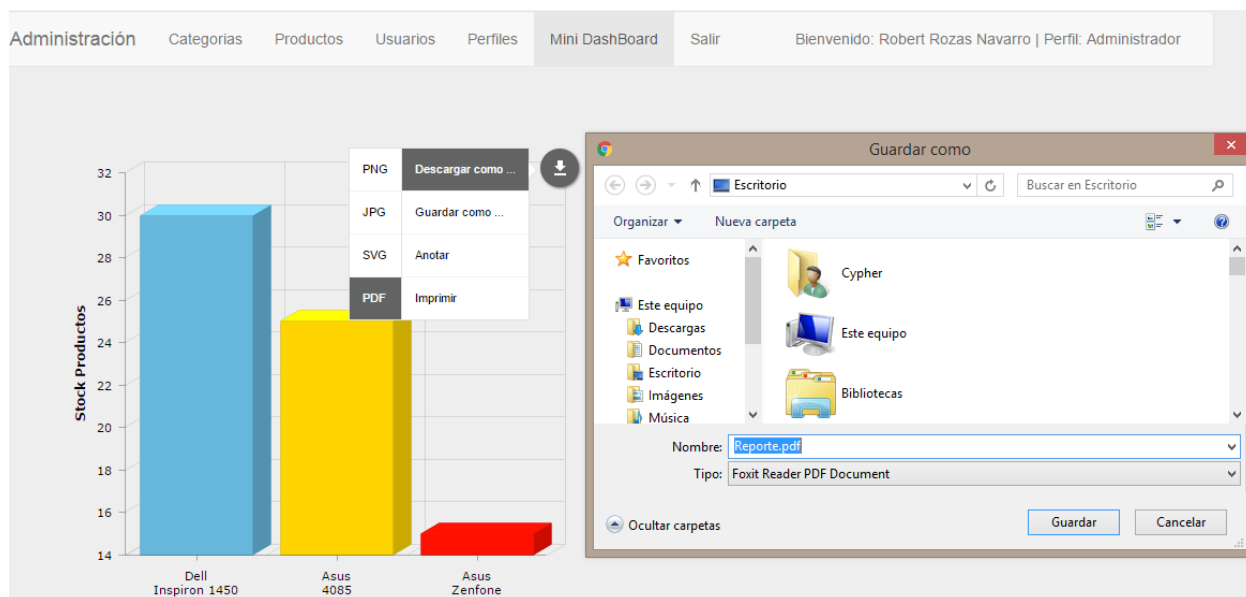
Administración Categorias Productos Usuarios Perfiles Mini DashBoard Salir Bienvenido: Robert Rozas Navarro | Perfil: Administrador

| PNG | Descargar como ... |
|---|---|
| JPG | Guardar como ... |
| SVG | Anotar |
| PDF | Imprimir |

Stock Productos

32
30
28
26
24
22
20
18
16
14

Dell
Inspiron 1450

Asus
4085

Asus
Zenfone

Guardar como

Escritorio

Buscar en Escritorio

Organizar ▾ Nueva carpeta

Favoritos

Este equipo
Descargas
Documentos
Escritorio
Imágenes
Música

Cypher
Este equipo
Bibliotecas

Nombre: Reporte.pdf
Tipo: Foxit Reader PDF Document

Ocultar carpetas

Guardar Cancelar